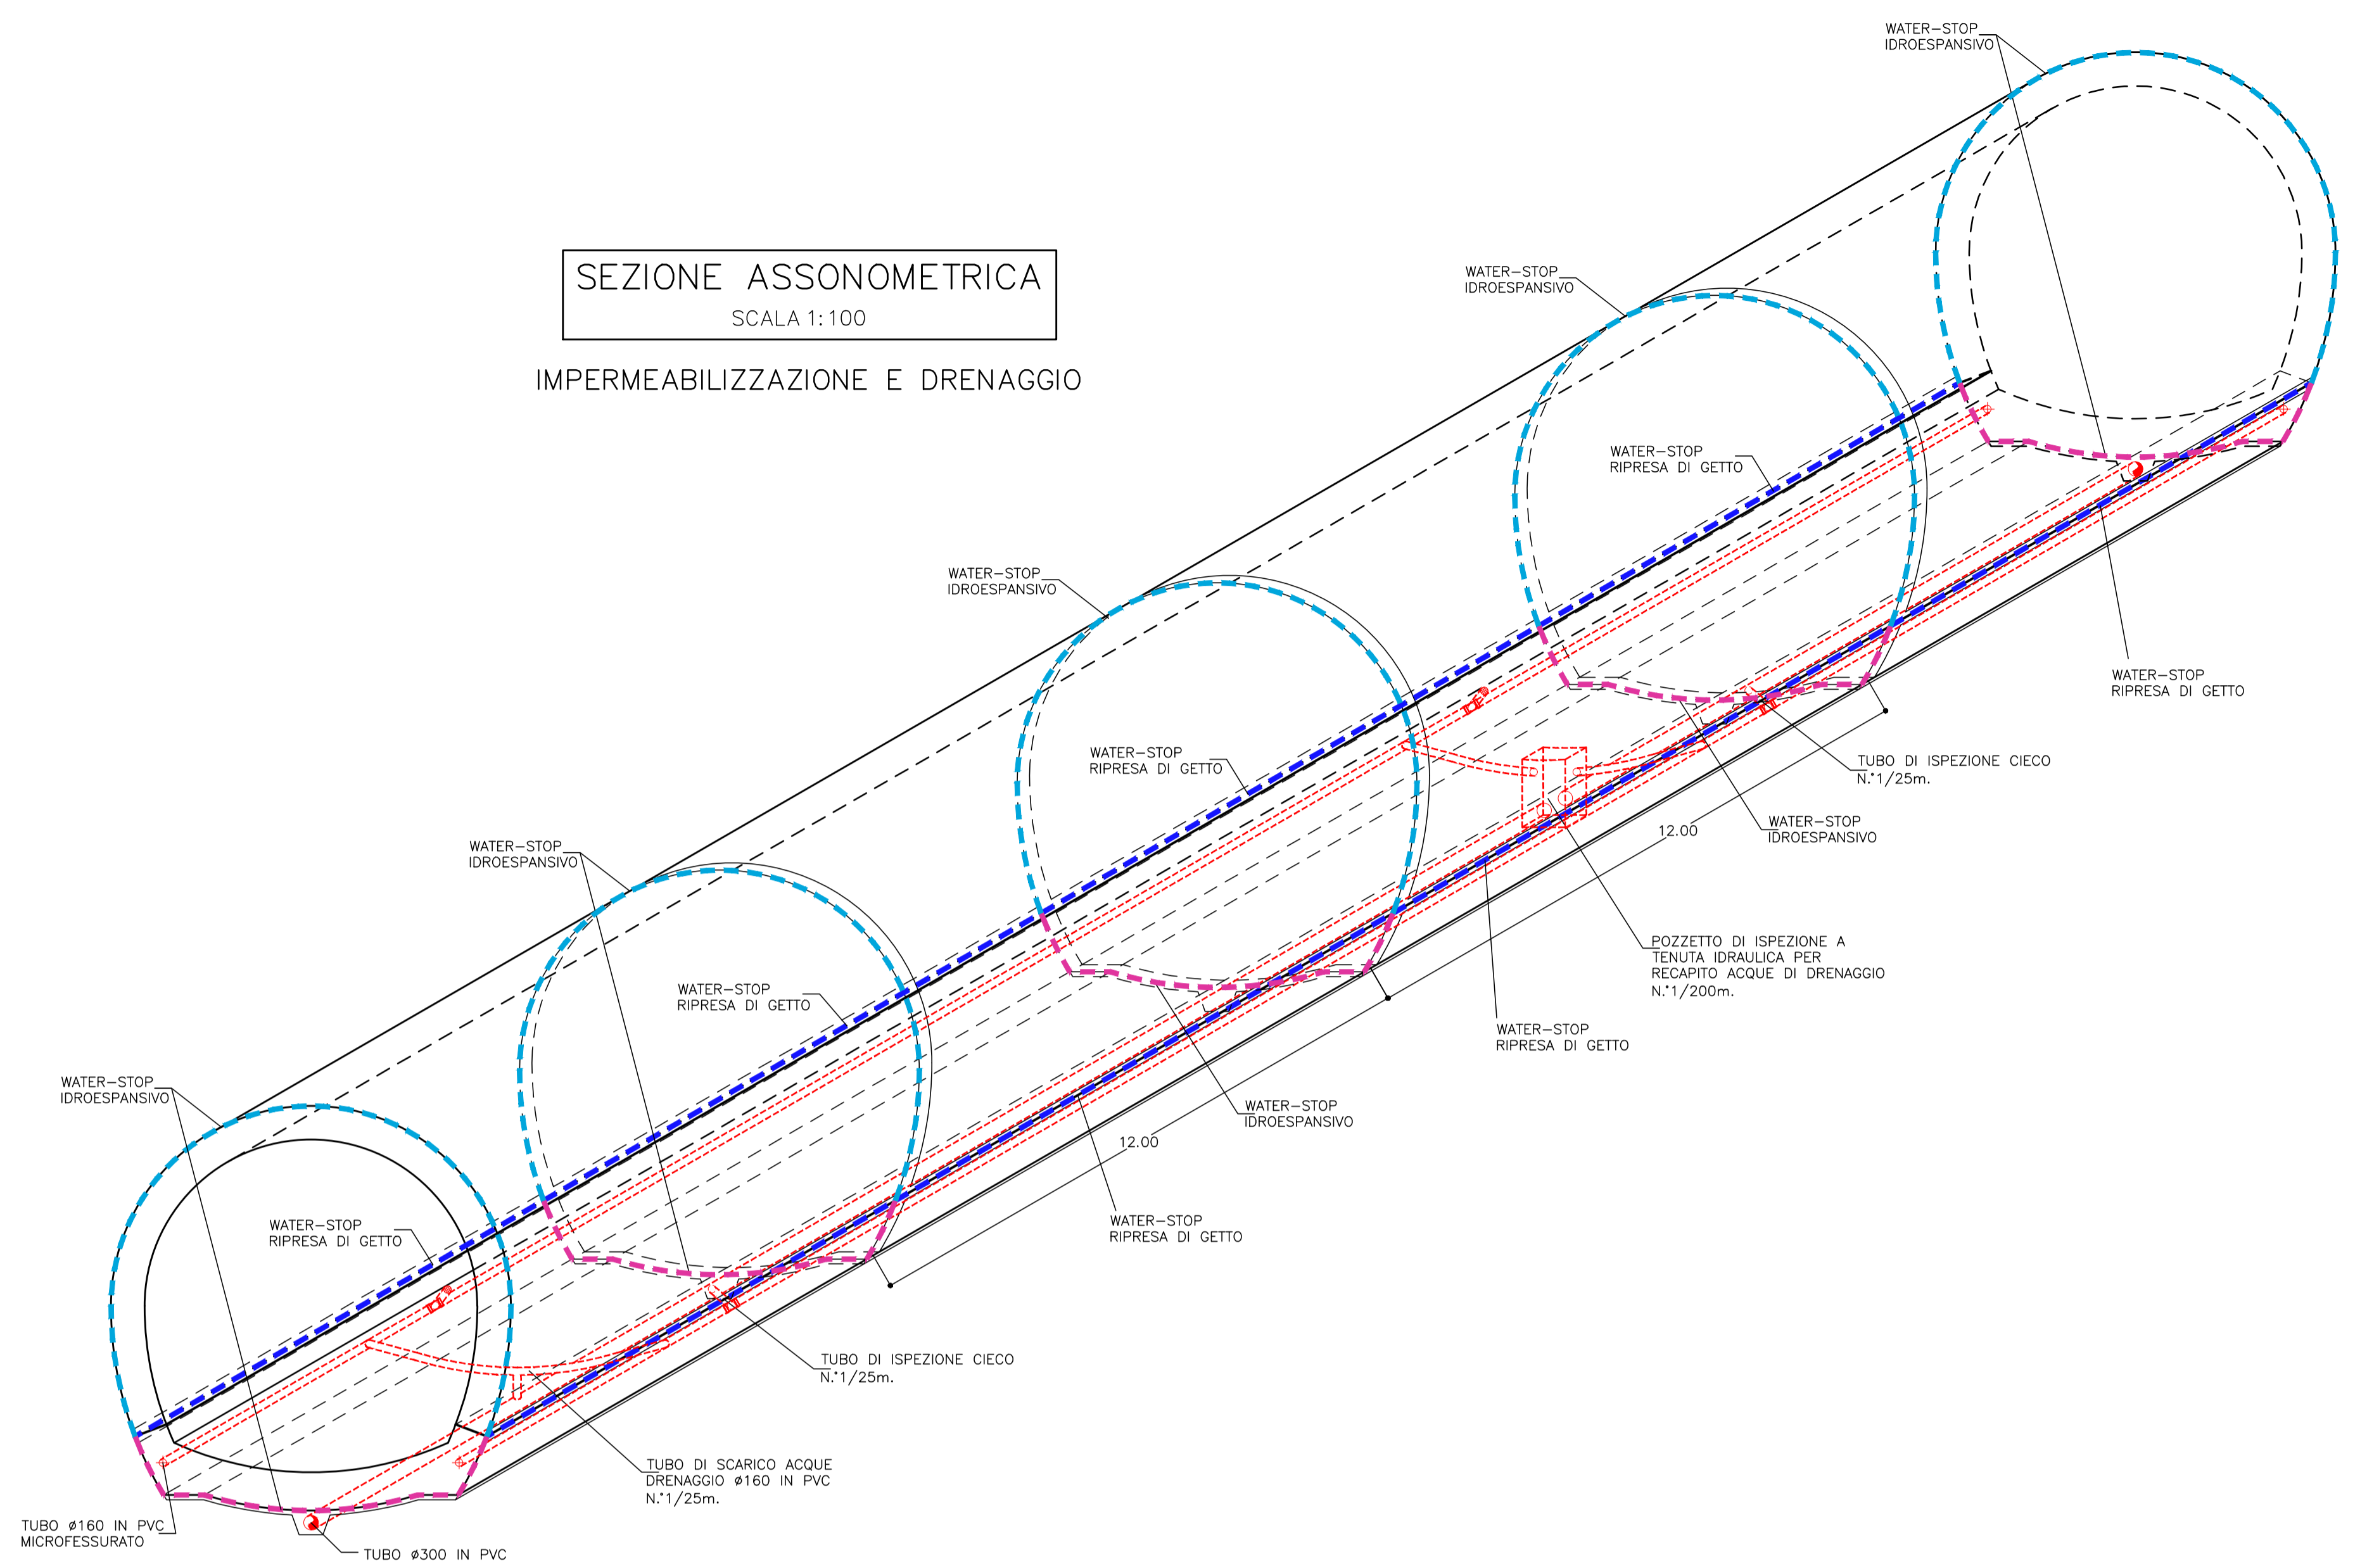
SEZIONE ASSONOMETRICA
SCALA 1:100

IMPERMEABILIZZAZIONE E DRENAGGIO

WATER–STOP
IDROESPANSIVO

WATER–STOP
IDROESPANSIVO

WATER–STOP
RIPRESA DI GETTO

WATER–STOP
RIPRESA DI GETTO

WATER–STOP
IDROESPANSIVO

WATER–STOP
RIPRESA DI GETTO

TUBO DI ISPEZIONE CIECO
N.°1/25m.

WATER–STOP
IDROESPANSIVO

12.00

WATER–STOP
IDROESPANSIVO

POZZETTO DI ISPEZIONE A
TENUTA IDRAULICA PER
RECAPITO ACQUE DI DRENAGGIO
N.°1/200m.

WATER–STOP
RIPRESA DI GETTO

WATER–STOP
RIPRESA DI GETTO

WATER–STOP
IDROESPANSIVO

WATER–STOP
IDROESPANSIVO

12.00

WATER–STOP
RIPRESA DI GETTO

WATER–STOP
RIPRESA DI GETTO

TUBO DI ISPEZIONE CIECO
N.°1/25m.

TUBO DI SCARICO ACQUE
DRENAGGIO ø160 IN PVC
N.°1/25m.

TUBO ø160 IN PVC
MICROFESSURATO

TUBO ø300 IN PVC